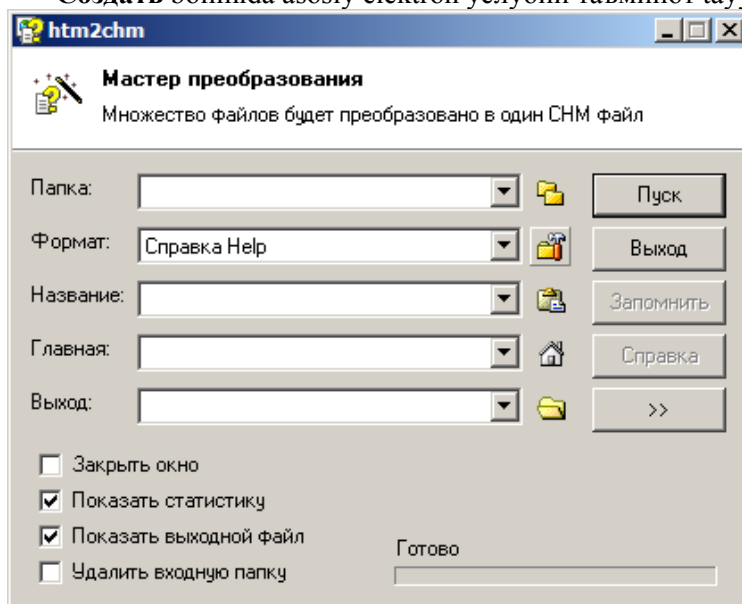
Создать boshida asosiy elektron uslubini ta'minlot tay

htm2chm

Мастер преобразования
Множество файлов будет преобразовано в один CHM файл

Папка:
Формат: Справка Help
Название:
Главная:
Выход:

Пуск
Выход
Запомнить
Справка
>>

Закрыть окно
Показать статистику
Показать выходной файл
Удалить входную папку

Готово